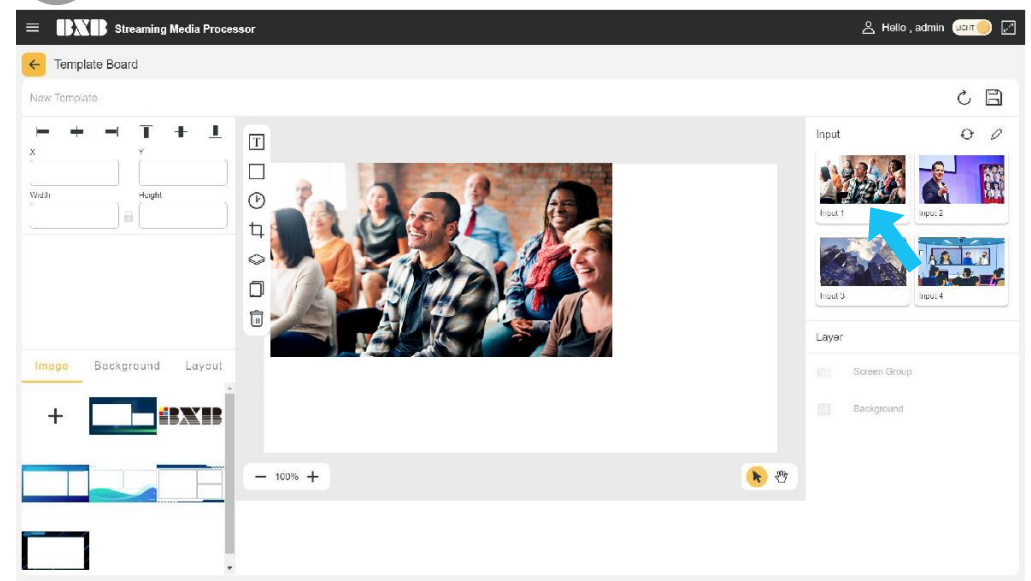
BXB Streaming Media Processor

Hello , admin LIGHT

Template Board

New Template

X

Y

Width

Height

Image Background Layout

BXB

Input

Input 1

Input 2

Input 3

Input 4

Layer

Screen Group

Background

100%